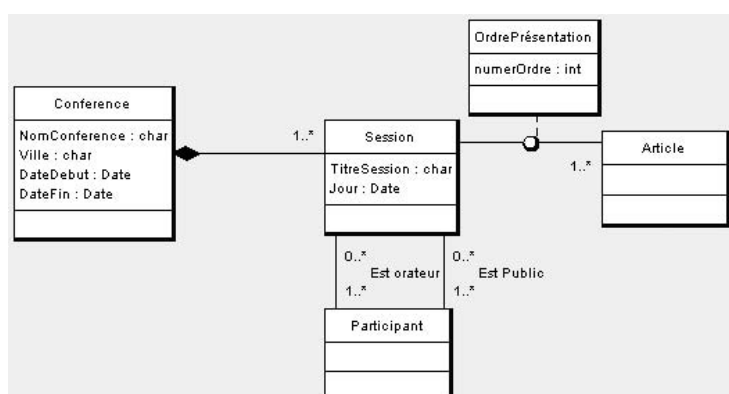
OrdrePrésentation

numerOrdre : int

Conference

NomConference : char
Ville : char
DateDebut : Date
DateFin : Date

1..*

Session

TitreSession : char
Jour : Date

Article

1..*

0..*
Est orateur
1..*

0..*
Est Public
1..*

Participant